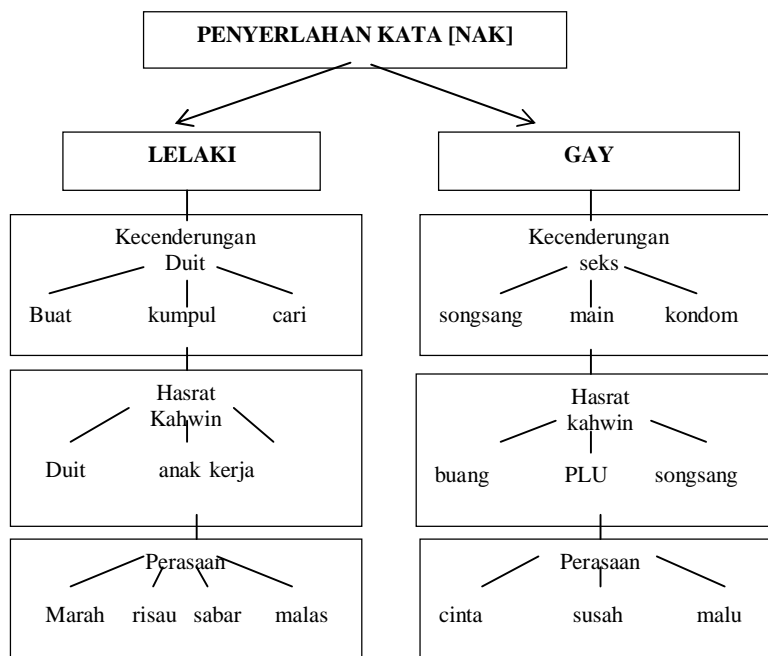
PENYERLAHAN KATA [NAK]

LELAKI

Kecenderungan Duit

Buat kumpul cari

Hasrat Kahwin

Duit anak kerja

Perasaan

Marah risau sabar malas

GAY

Kecenderungan seks

songsang main kondom

Hasrat kahwin

buang PLU songsang

Perasaan

cinta susah malu